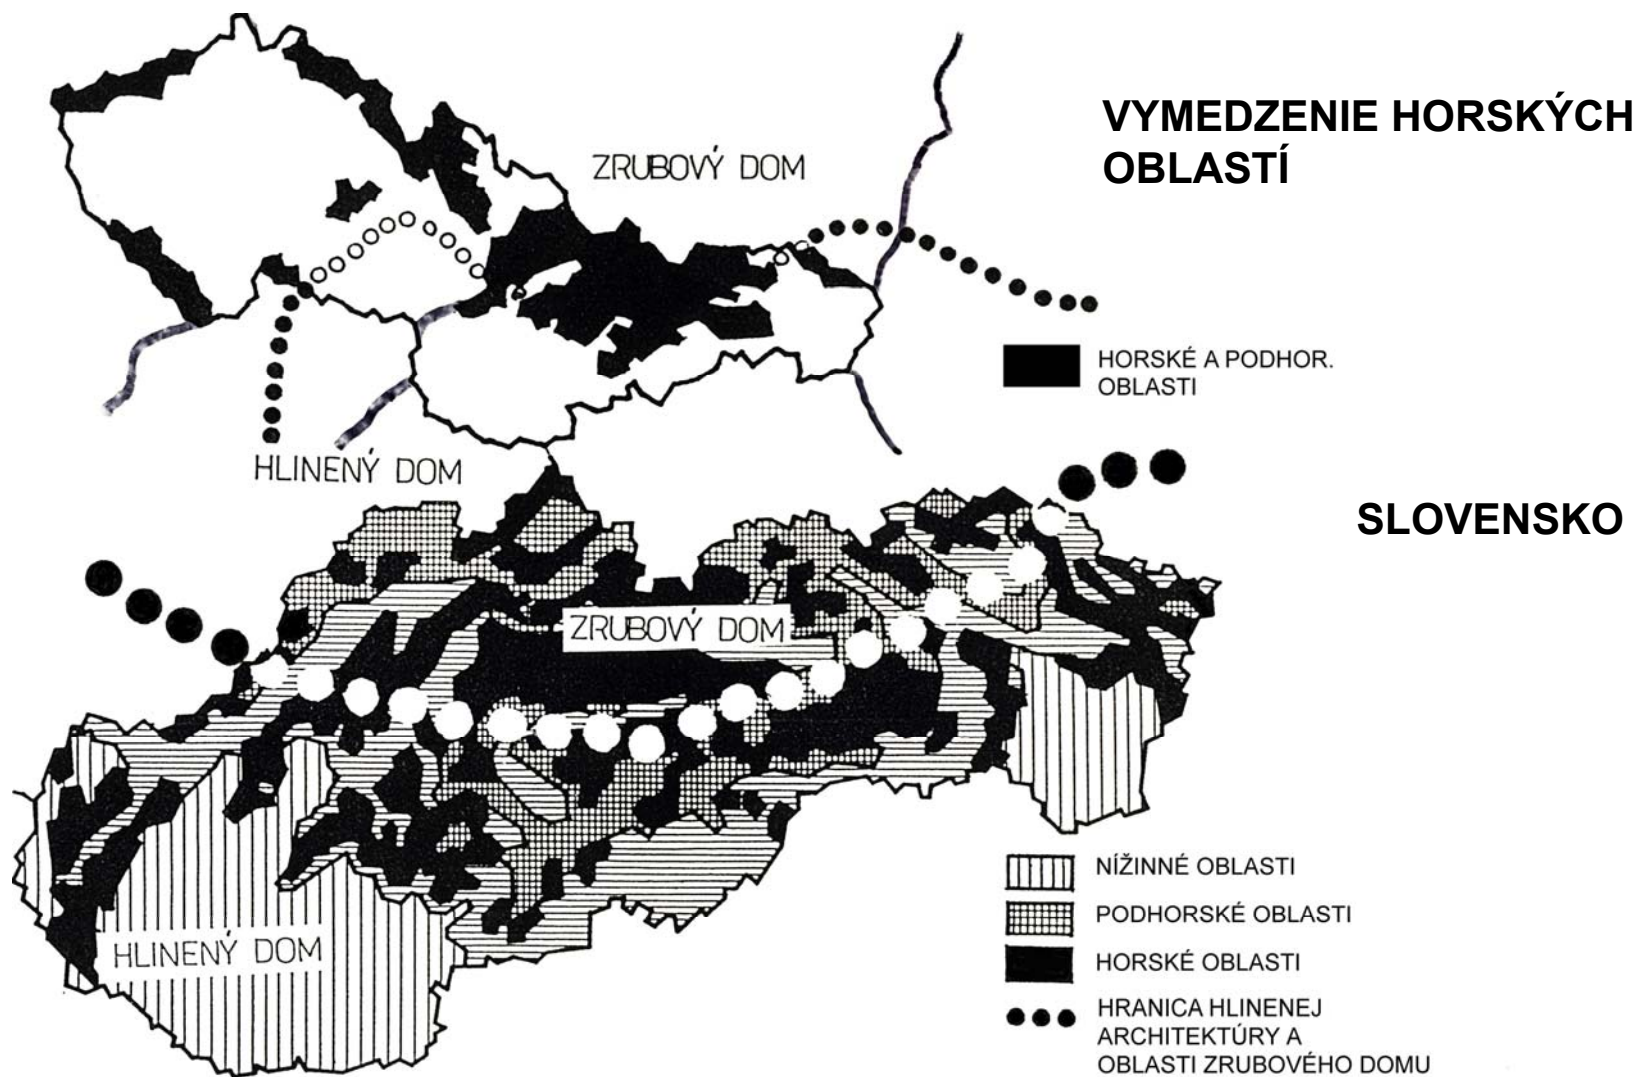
VYMEDZENIE HORSKÝCH OBLASTÍ

ZRUBOVÝ DOM

HLINENÝ DOM

HORSKÉ A PODHOR. OBLASTI

SLOVENSKO

ZRUBOVÝ DOM

HLINENÝ DOM

NÍŽINNÉ OBLASTI

PODHORSKÉ OBLASTI

HORSKÉ OBLASTI

HRANICA HLINENEJ ARCHITEKTÚRY A OBLASTI ZRUBOVÉHO DOMU